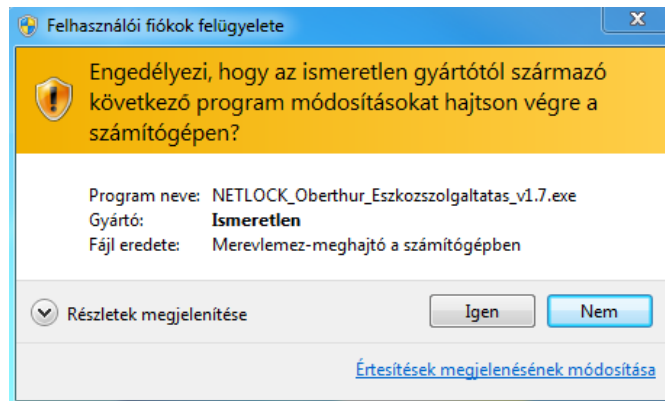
Felhasználói fiókok felügyelete

Engedélyezi, hogy az ismeretlen gyártótól származó következő program módosításokat hajtson végre a számítógépen?

| | |
|---|---|
| Program neve: | NETLOCK_Oberthur_Eszkozszolgaltatas_v1.7.exe |
| Gyártó: | Ismeretlen |
| Fájl eredete: | Merevlemez-meghajtó a számítógépben |

Részletek megjelenítése

Igen

Nem

Értesítések megjelenésének módosítása